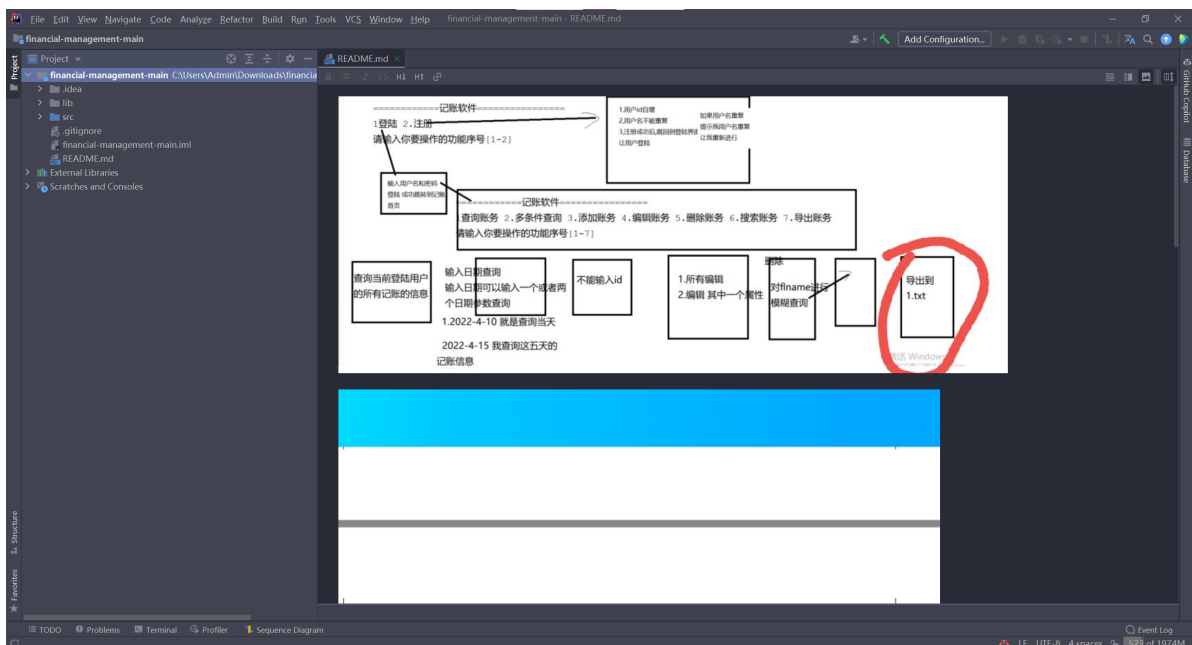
File Edit View Navigate Code Analyze Refactor Build Run Tools VCS Window Help financial-management-main - README.md

financial-management-main

Add Configuration...

Project

financial-management-main C:\Users\Admin\Downloads\financia
.idea
lib
src
.gitignore
financial-management-main.iml
README.md
External Libraries
Scratches and Consoles

README.md

H1 HT

=============记账软件=================
1登陆 2.注册
请输入你要操作的功能序号[1-2]

1.用户id自增
2.用户名不能重复
3.注册成功后,跳回到登陆界面
让用户登陆

如果用户名重复
提示我用户名重复
让我重新进行

输入用户名和密码
登陆 成功跳转到记账
首页

=============记账软件=================
1.查询账务 2.多条件查询 3.添加账务 4.编辑账务 5.删除账务 6.搜索账务 7.导出账务
请输入你要操作的功能序号[1-7]

查询当前登陆用户的所有记账的信息

输入日期查询
输入日期可以输入一个或者两个日期参数查询
1.2022-4-10 就是查询当天
2022-4-15 我查询这五天的记账信息

不能输入id

1.所有编辑
2.编辑 其中一个属性

删除

对finame进行模糊查询

导出到
1.txt

激活 Windows

Project
Structure
Favorites
GitHub Copilot
Database

TODO Problems Terminal Profiler Sequence Diagram
Event Log
LF UTF-8 4 spaces 523 of 1974M